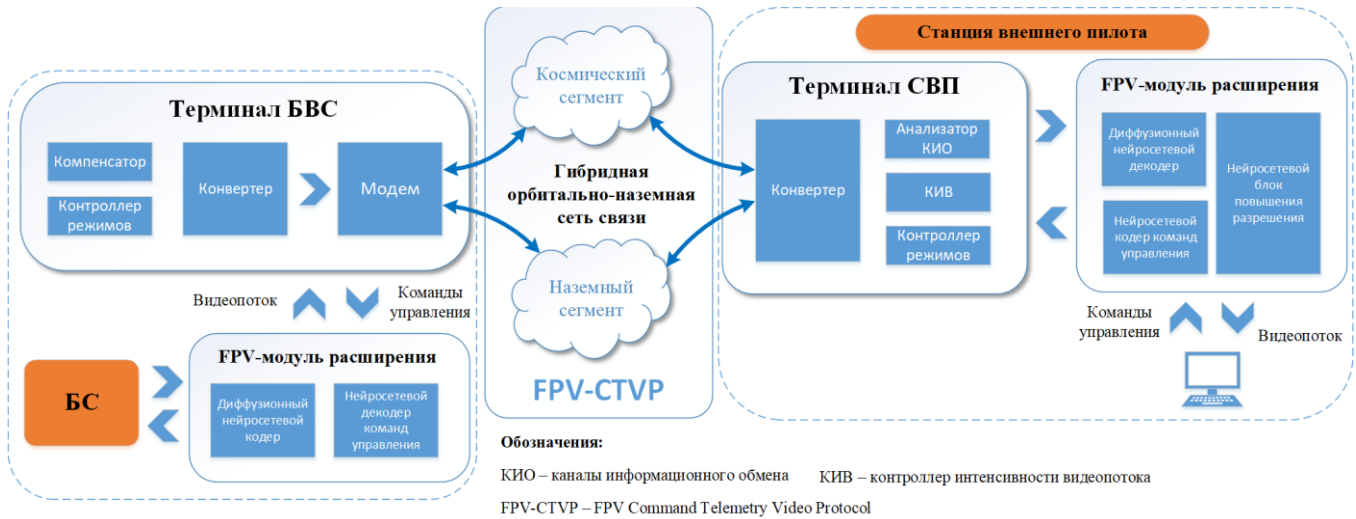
Терминал БВС

Компенсатор

Контроллер режимов

Конвертер

Модем

Видеопоток

Команды управления

БС

FPV-модуль расширения

Диффузионный нейросетевой кодер

Нейросетевой декодер команд управления

Космический сегмент

Гибридная орбитально-наземная сеть связи

Наземный сегмент

FPV-CTVP

Станция внешнего пилота

Терминал СВП

Конвертер

Анализатор КИО

КИВ

Контроллер режимов

FPV-модуль расширения

Диффузионный нейросетевой декодер

Нейросетевой блок повышения разрешения

Нейросетевой кодер команд управления

Команды управления

Видеопоток

Обозначения:

КИО – каналы информационного обмена

КИВ – контроллер интенсивности видеопотока

FPV-CTVP – FPV Command Telemetry Video Protocol